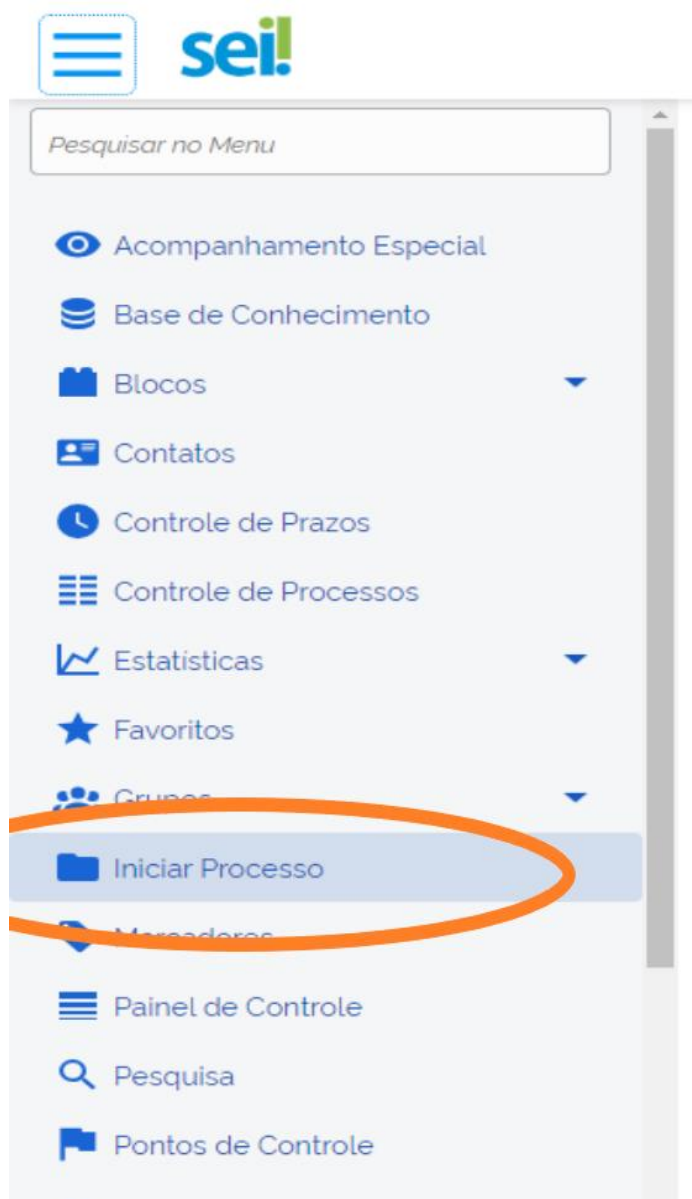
sei!

Pesquisar no Menu

Acompanhamento Especial

Base de Conhecimento

Blocos

Contatos

Controle de Prazos

Controle de Processos

Estatísticas

Favoritos

Grupos

Iniciar Processo

Marcadores

Painel de Controle

Pesquisa

Pontos de Controle